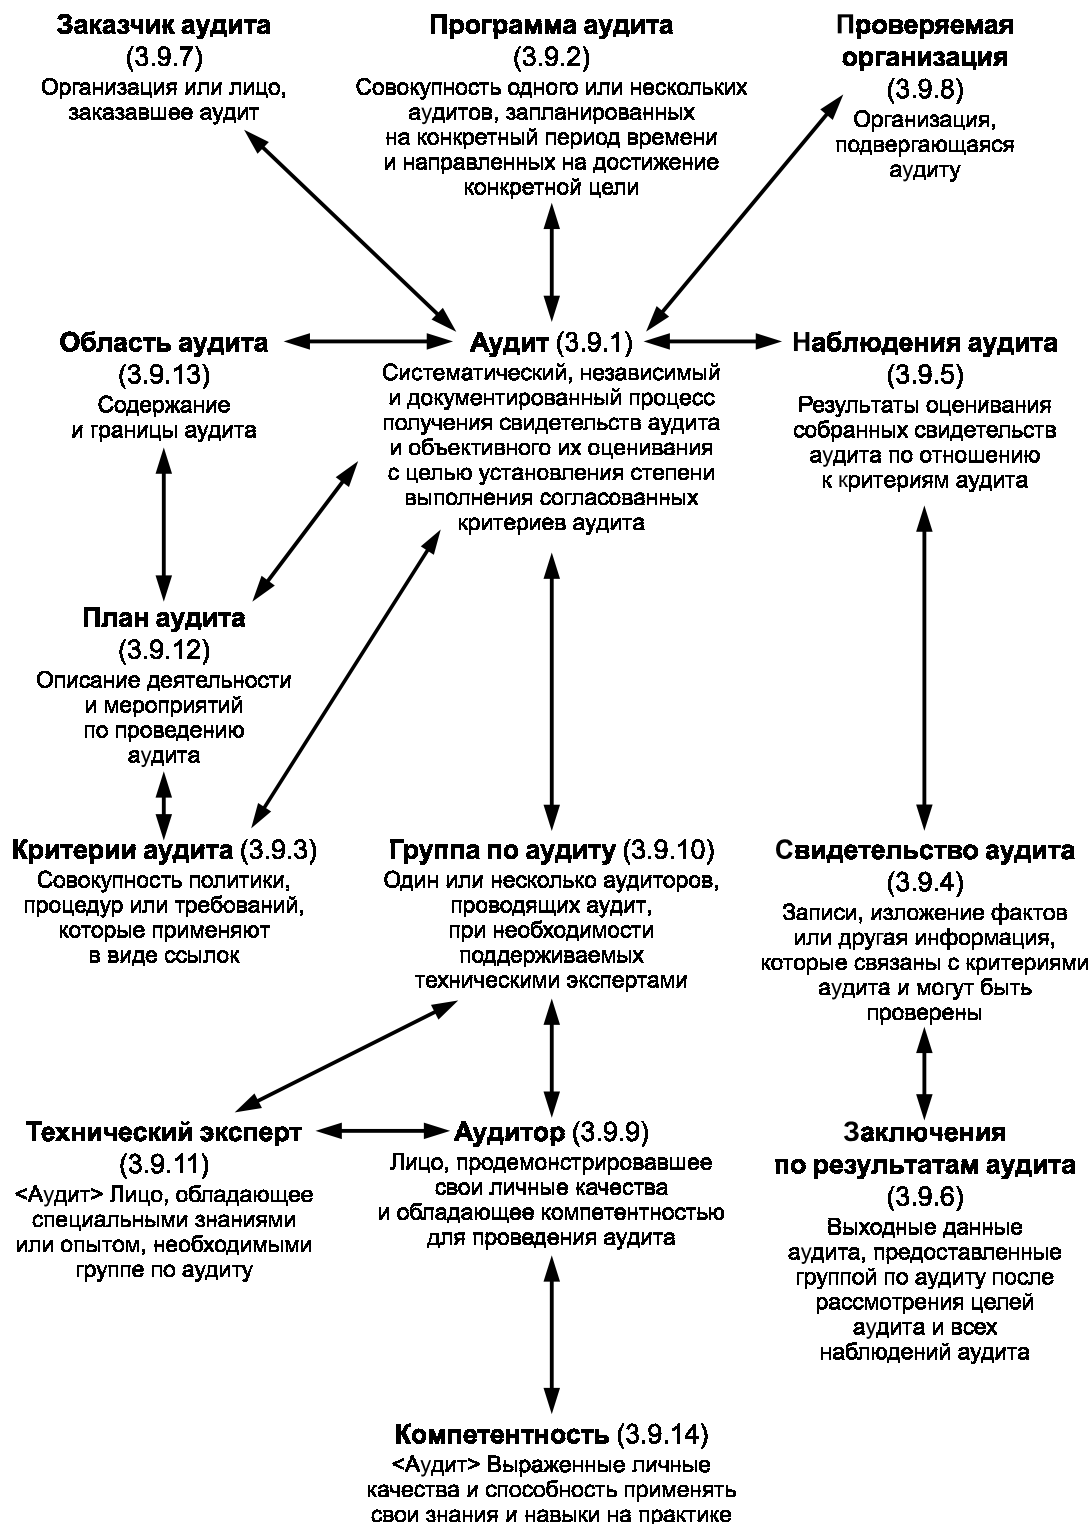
Заказчик аудита (3.9.7)
Организация или лицо, заказавшее аудит

Программа аудита (3.9.2)
Совокупность одного или нескольких аудитов, запланированных на конкретный период времени и направленных на достижение конкретной цели

Проверяемая организация (3.9.8)
Организация, подвергающаяся аудиту

Область аудита (3.9.13)
Содержание и границы аудита

Аудит (3.9.1)
Систематический, независимый и документированный процесс получения свидетельств аудита и объективного их оценивания с целью установления степени выполнения согласованных критериев аудита

Наблюдения аудита (3.9.5)
Результаты оценивания собранных свидетельств аудита по отношению к критериям аудита

План аудита (3.9.12)
Описание деятельности и мероприятий по проведению аудита

Критерии аудита (3.9.3)
Совокупность политики, процедур или требований, которые применяют в виде ссылок

Группа по аудиту (3.9.10)
Один или несколько аудиторов, проводящих аудит, при необходимости поддерживаемых техническими экспертами

Свидетельство аудита (3.9.4)
Записи, изложение фактов или другая информация, которые связаны с критериями аудита и могут быть проверены

Технический эксперт (3.9.11)
<Аудит> Лицо, обладающее специальными знаниями или опытом, необходимыми группе по аудиту

Аудитор (3.9.9)
Лицо, продемонстрировавшее свои личные качества и обладающее компетентностью для проведения аудита

Заключения по результатам аудита (3.9.6)
Выходные данные аудита, предоставленные группой по аудиту после рассмотрения целей аудита и всех наблюдений аудита

Компетентность (3.9.14)
<Аудит> Выраженные личные качества и способность применять свои знания и навыки на практике